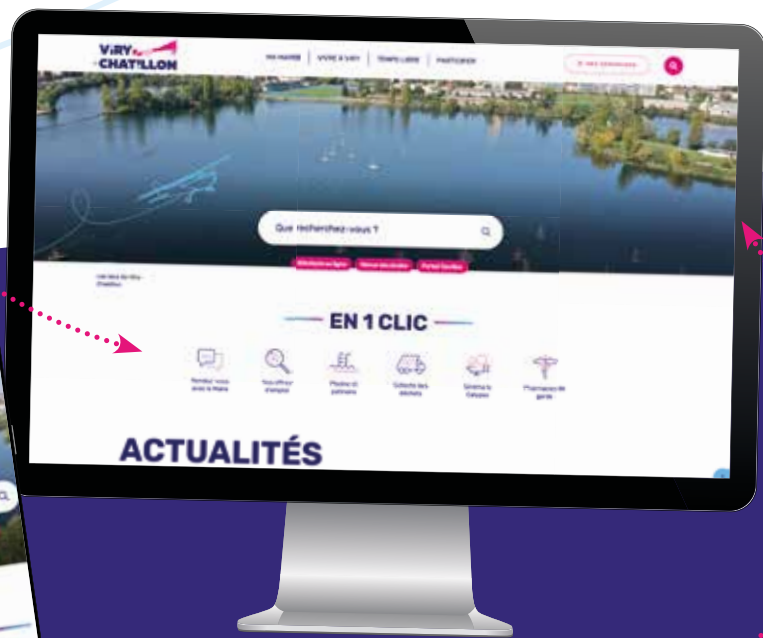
VIRY CHATILLON

MA MAIRIE | VIVRE À VIRY | TEMPS LIBRE | PARTICIPER

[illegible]

Que recherchez-vous ?

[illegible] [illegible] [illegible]

Les lacs de Viry-Chatillon

EN 1 CLIC

Rendez-vous avec la Mairie

Vos offres d'emploi

Piscine et patinoire

Collecte des déchets

Cinéma le Calypso

Pharmacies de garde

ACTUALITÉS